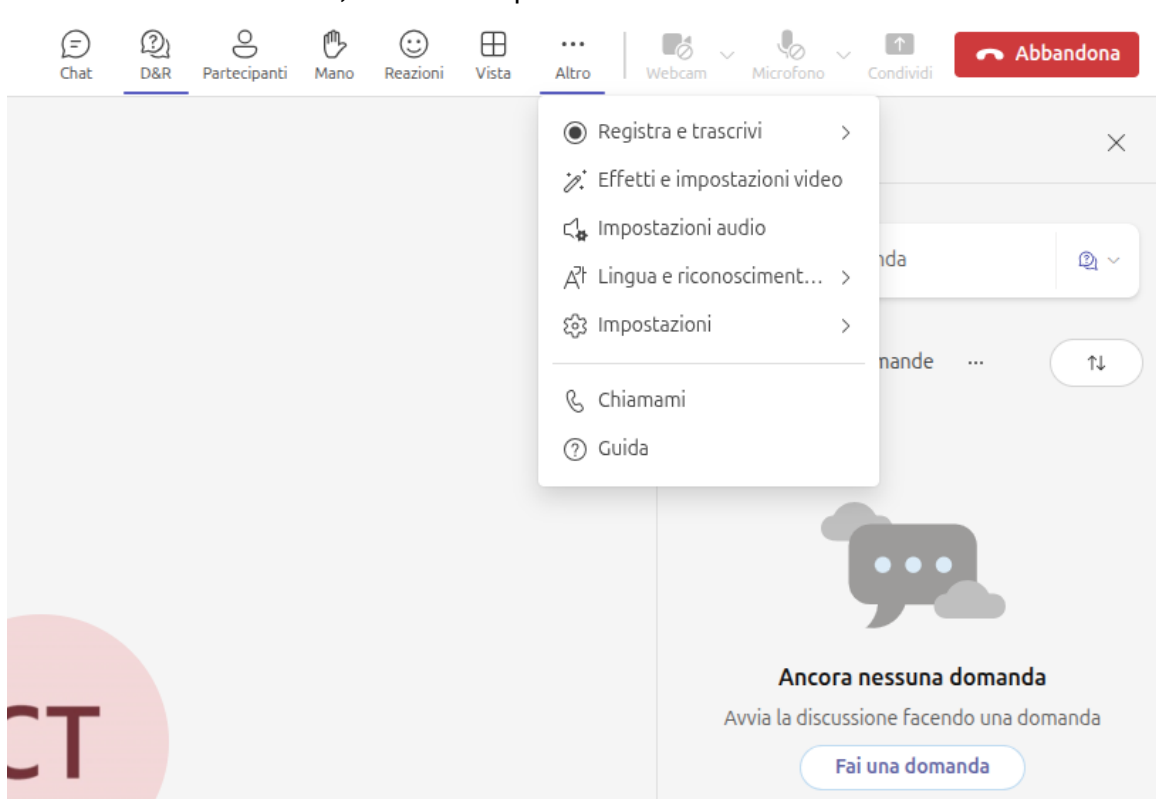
Chat D&R Partecipanti Mano Reazioni Vista Altro Webcam Microfono Condividi Abbandona

Registra e trascrivi
Effetti e impostazioni video
Impostazioni audio
Lingua e riconosciment...
Impostazioni
Chiamami
Guida

nda
mande ···

CT

Ancora nessuna domanda
Avvia la discussione facendo una domanda
Fai una domanda